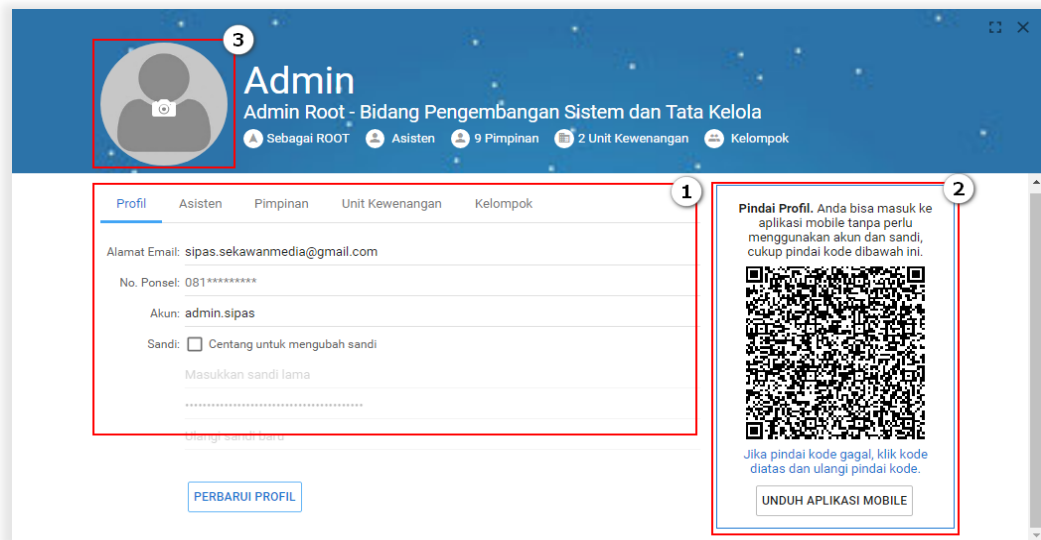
3

Admin

Admin Root - Bidang Pengembangan Sistem dan Tata Kelola

Sebagai ROOT   Asisten   9 Pimpinan   2 Unit Kewenangan   Kelompok

1

Profil   Asisten   Pimpinan   Unit Kewenangan   Kelompok

Alamat Email: sipas.sekawanmedia@gmail.com

No. Ponsel: 081*********

Akun: admin.sipas

Sandi: Centang untuk mengubah sandi

Masukkan sandi lama

•••••••••••••••••••••••••••••••••••••••••

Ulangi sandi baru

PERBARUI PROFIL

2

**Pindai Profil.** Anda bisa masuk ke aplikasi mobile tanpa perlu menggunakan akun dan sandi, cukup pindai kode dibawah ini.

Jika pindai kode gagal, klik kode diatas dan ulangi pindai kode.

UNDUH APLIKASI MOBILE